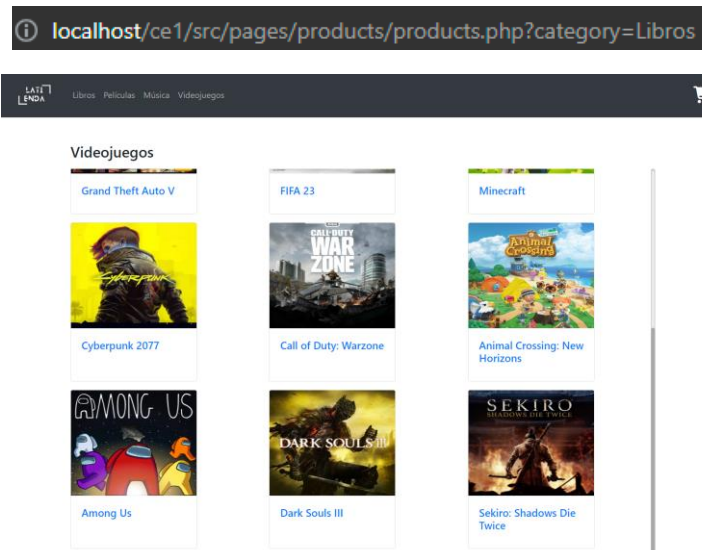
localhost/ce1/src/pages/products/products.php?category=Libros

LATE LENDA Libros Películas Música Videojuegos

Videojuegos

Grand Theft Auto V

FIFA 23

Minecraft

CYBERPUNK

Cyberpunk 2077

CALL OF DUTY WAR ZONE

Call of Duty: Warzone

Animal Crossing

Animal Crossing: New Horizons

AMONG US

Among Us

DARK SOULS III

Dark Souls III

SEKIRO SHADOWS DIE TWICE

Sekiro: Shadows Die Twice